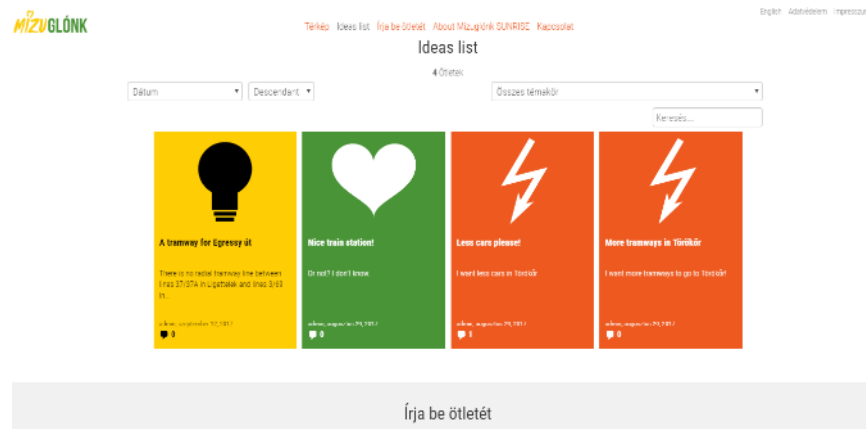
MiZUGLÓNK

Térkép Ideas list Írja be ötletét About Mizuglónk SUNRISE Kapcsolat

English Adatvédelem Impresszum

Ideas list

4 Ötletek

Dátum

Descendant

Összes témakör

Keresés...

A tramway for Egressy út

There is no radial tramway line between lines 37/37A in Ligetbek and lines 3/69 in...

admin, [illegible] 2017

0

Nice train station!

Or not? I don't know.

admin, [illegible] 2017

0

Less cars please!

I want less cars in Törökőr

admin, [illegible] 2017

1

More tramways in Törökör

I want more tramways to go to Törökőr

admin, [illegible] 2017

0

Írja be ötletét